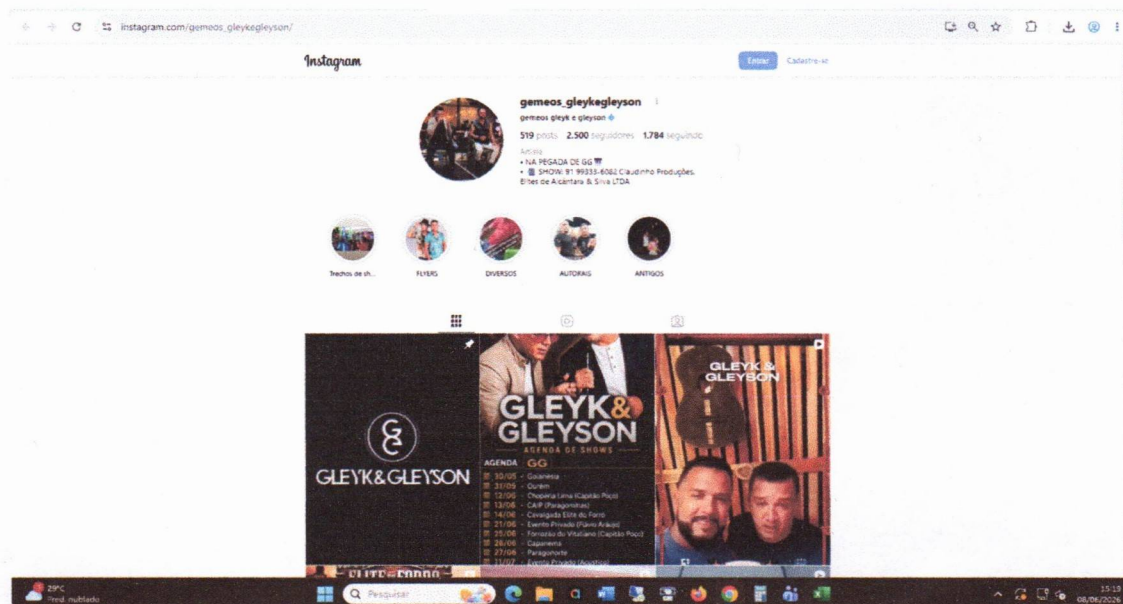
instagram.com/gemeos_gleykegleyson/

Instagram

Entrar Cadastre-se

gemeos_gleykegleyson

gemeos gleyk e gleyson

519 posts 2.500 seguidores 1.784 seguindo

Artista
• NA PEGADA DE GG
• SHOW: 91 99333-6082 Claudinho Produções, Elites de Alcantara & Silva LTDA

Trechos de sh... FLYERS DIVERSOS AUTORAIS ANTIGOS

GLEYK&GLEYSON

GLEYK& GLEYSON
AGENDA DE SHOWS
AGENDA GG
30/05 - Garanesia
31/05 - Ourém
12/06 - Choperia Lima (Capitão Poço)
13/06 - CAIP (Paragominas)
14/06 - Cavalgada Elite do Forró
21/06 - Evento Privado (Flávio Araújo)
25/06 - Forrozão do Vitaliano (Capitão Poço)
26/06 - Capanema
27/06 - Paragominas
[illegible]

GLEYK & GLEYSON

ELITE DO FORRÓ

29°C
Pred. nublado

Pesquisar

15:19
08/06/2026